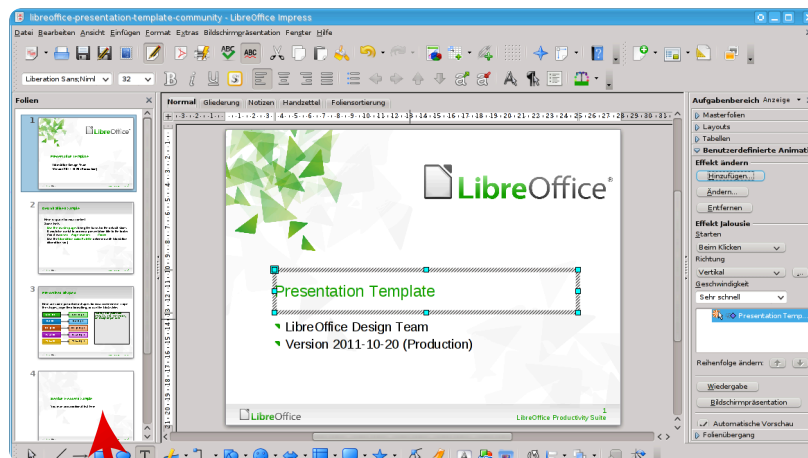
libreoffice-presentation-template-community - LibreOffice Impress

Datei Bearbeiten Ansicht Einfügen Format Extras Bildschirmpräsentation Fenster Hilfe

Liberation Sans;Niml 32

Folien

1

2

3

4

Normal Gliederung Notizen Handzettel Foliensortierung

LibreOffice

Presentation Template

LibreOffice Design Team

Version 2011-10-20 (Production)

LibreOffice

1

LibreOffice Productivity Suite

Aufgabenbereich Anzeige

Masterfolien

Layouts

Tabellen

Benutzerdefinierte Animation

Effekt ändern

Hinzufügen...

Ändern...

Entfernen

Effekt Jalousie

Starten

Beim Klicken

Richtung

Vertikal

Geschwindigkeit

Sehr schnell

Presentation Templ...

Reihenfolge ändern:

Wiedergabe

Bildschirmpräsentation

Automatische Vorschau

Folienübergang